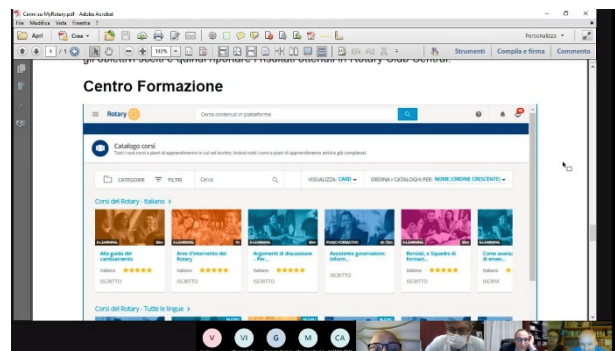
Corsi su MyRotary.pdf - Adobe Acrobat
File Modifica Vista Finestra ?
Apri Crea
4 / 10 161%
Personalizza
Strumenti Compila e firma Commento
gli obiettivi scelti e quindi riportare i risultati ottenuti in Rotary Club Central.

Centro Formazione

Rotary
Cerca contenuti in piattaforma
Catalogo corsi
Tutti i tuoi corsi e piani di apprendimento in cui sei iscritto, includi corsi e piani di apprendimento anche già completati
CATEGORIE FILTRI Cerca
VISUALIZZA: CARD ORDINA I CATALOGHI PER: NOME (ORDINE CRESCENTE)
Corsi del Rotary - Italiano >
E-LEARNING
Alla guida del cambiamento
Italiano
ISCRITTO
E-LEARNING
Aree d'intervento del Rotary
Italiano
ISCRITTO
E-LEARNING
Argomenti di discussione - Per...
Italiano
ISCRITTO
PIANO FORMATIVO
Assistenza governatore: Inform...
ISCRITTO
E-LEARNING
Borsisti, e Squadre di formazi...
Italiano
ISCRITTO
E-LEARNING
Come avanzare di emer...
Italiano
ISCRITTO
Corsi del Rotary - Tutte le lingue >
V VI G M CA